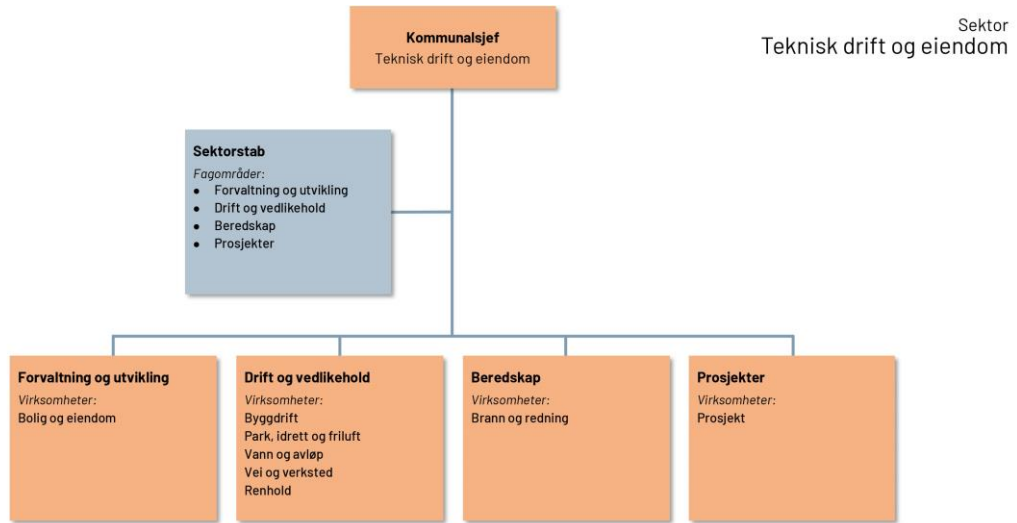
Sektor
Teknisk drift og eiendom

**Kommunalsjef**
Teknisk drift og eiendom

**Sektorstab**
*Fagområder:*
- Forvaltning og utvikling
- Drift og vedlikehold
- Beredskap
- Prosjekter

**Forvaltning og utvikling**
*Virksomheter:*
Bolig og eiendom

**Drift og vedlikehold**
*Virksomheter:*
Byggdrift
Park, idrett og friluft
Vann og avløp
Vei og verksted
Renhold

**Beredskap**
*Virksomheter:*
Brann og redning

**Prosjekter**
*Virksomheter:*
Prosjekt